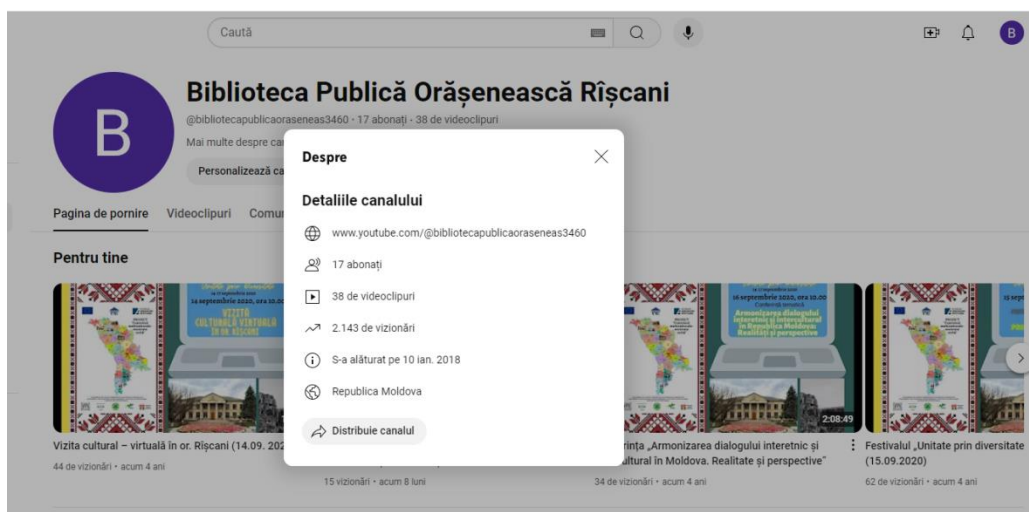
Caută

B

B

Biblioteca Publică Orășenească Rîșcani

@bibliotecapublicaoraseneas3460 · 17 abonați · 38 de videoclipuri

Mai multe despre ca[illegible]

Personalizează ca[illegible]

Pagina de pornire Videoclipuri Comu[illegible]

Pentru tine

Despre

Detaliile canalului

www.youtube.com/@bibliotecapublicaoraseneas3460

17 abonați

38 de videoclipuri

2.143 de vizionări

S-a alăturat pe 10 ian. 2018

Republica Moldova

Distribuie canalul

14 septembrie 2020, ora 10.00

VIZITĂ CULTURALĂ VIRTUALĂ ÎN OR. RÎȘCANI

Vizita cultural – virtuală în or. Rîșcani (14.09. 202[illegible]

44 de vizionări • acum 4 ani

15 vizionări • acum 8 luni

16 septembrie 2020, ora 10.00

Conferința științifică

Armonizarea dialogului interetnic și intercultural în Republica Moldova Realități și perspective

2:08:49

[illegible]rința „Armonizarea dialogului interetnic și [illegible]ltural în Moldova. Realitate și perspective"

34 de vizionări • acum 4 ani

Festivalul „Unitate prin diversitate (15.09.2020)

62 de vizionări • acum 4 ani